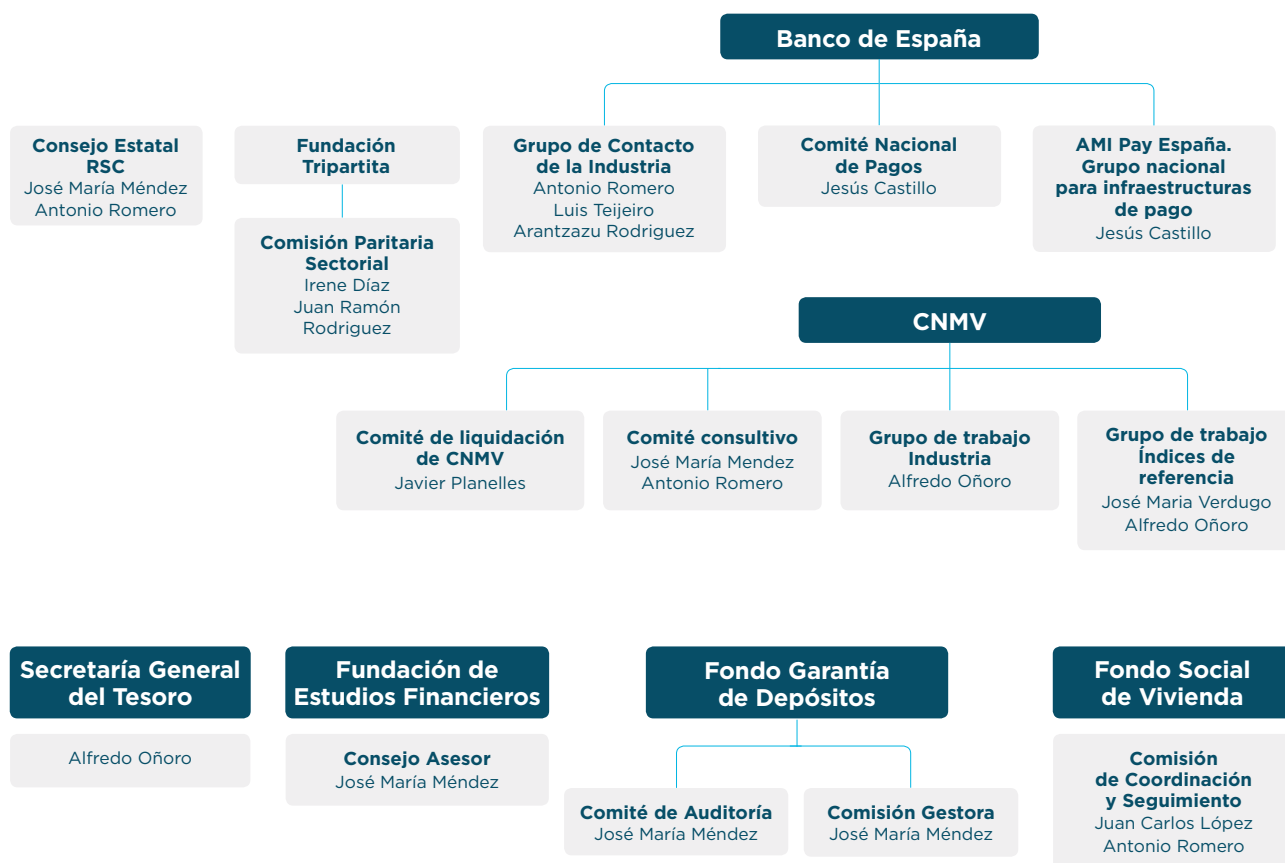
Banco de España

Consejo Estatal RSC
José María Méndez
Antonio Romero

Fundación Tripartita

Comisión Paritaria Sectorial
Irene Díaz
Juan Ramón Rodriguez

Grupo de Contacto de la Industria
Antonio Romero
Luis Teijeiro
Arantzazu Rodriguez

Comité Nacional de Pagos
Jesús Castillo

AMI Pay España. Grupo nacional para infraestructuras de pago
Jesús Castillo

CNMV

Comité de liquidación de CNMV
Javier Planelles

Comité consultivo
José María Mendez
Antonio Romero

Grupo de trabajo Industria
Alfredo Oñoro

Grupo de trabajo Índices de referencia
José Maria Verdugo
Alfredo Oñoro

Secretaría General del Tesoro

Alfredo Oñoro

Fundación de Estudios Financieros

Consejo Asesor
José María Méndez

Fondo Garantía de Depósitos

Comité de Auditoría
José María Méndez

Comisión Gestora
José María Méndez

Fondo Social de Vivienda

Comisión de Coordinación y Seguimiento
Juan Carlos López
Antonio Romero